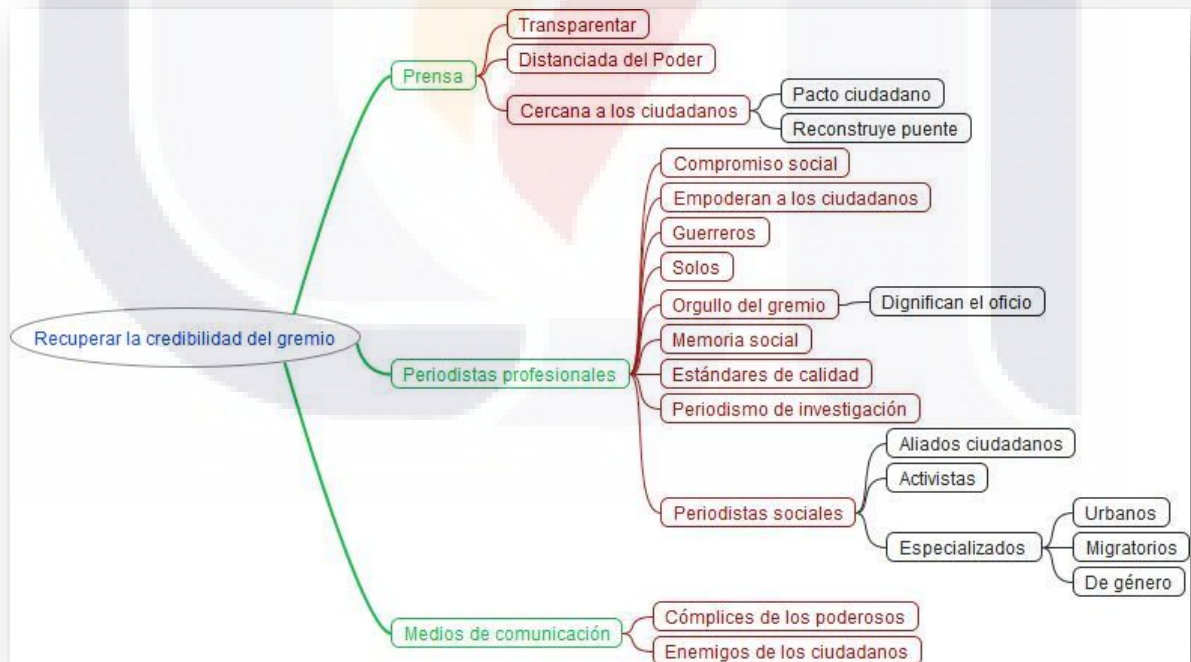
Recuperar la credibilidad del gremio

Prensa
Transparentar
Distanciada del Poder
Cercana a los ciudadanos
Pacto ciudadano
Reconstruye puente

Periodistas profesionales
Compromiso social
Empoderan a los ciudadanos
Guerreros
Solos
Orgullo del gremio
Dignifican el oficio
Memoria social
Estándares de calidad
Periodismo de investigación
Periodistas sociales
Aliados ciudadanos
Activistas
Especializados
Urbanos
Migratorios
De género

Medios de comunicación
Cómplices de los poderosos
Enemigos de los ciudadanos